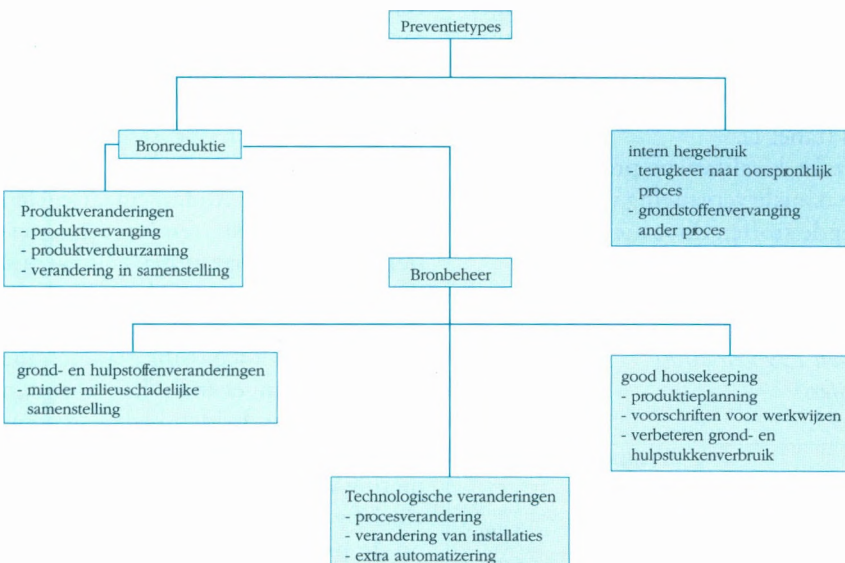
Preventietypes

Bronreduktie

intern hergebruik
- terugkeer naar oorspronklijk proces
- grondstoffenvervanging ander proces

Produktveranderingen
- produktvervanging
- produktverduurzaming
- verandering in samenstelling

Bronbeheer

grond- en hulpstoffenveranderingen
- minder milieuschadelijke samenstelling

good housekeeping
- produktieplanning
- voorschriften voor werkwijzen
- verbeteren grond- en hulpstukkenverbruik

Technologische veranderingen
- procesverandering
- verandering van installaties
- extra automatizering